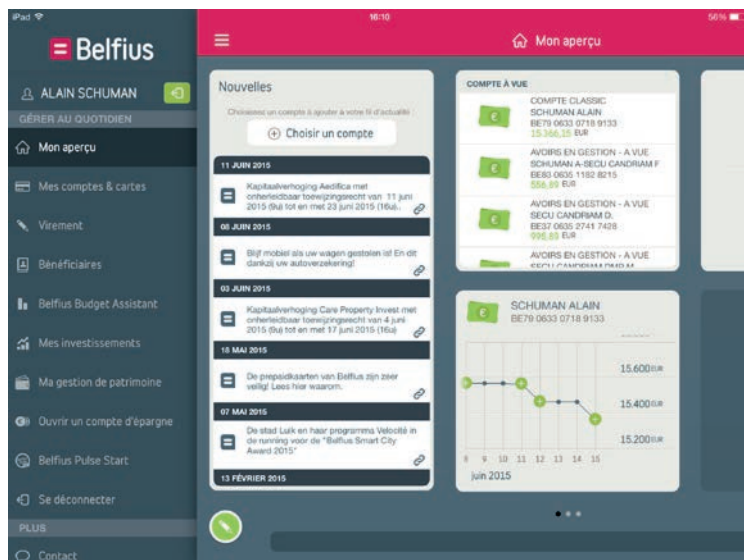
iPad
16:10
56%

Belfius

ALAIN SCHUMAN
GÉRER AU QUOTIDIEN
Mon aperçu
Mes comptes & cartes
Virement
Bénéficiaires
Belfius Budget Assistant
Mes investissements
Ma gestion de patrimoine
Ouvrir un compte d'épargne
Belfius Pulse Start
Se déconnecter
PLUS
Contact

Mon aperçu

Nouvelles
Choisissez un compte à ajouter à votre fil d'actualité
Choisir un compte

11 JUIN 2015
Kapitaalverhoging Aedifica met onherleidbaar toewijzingsrecht van 11 juni 2015 (9u) tot en met 23 juni 2015 (16u)...
08 JUIN 2015
Blijf mobiel als uw wagen gestolen is! En dit dankzij uw autoverzekering!
03 JUIN 2015
Kapitaalverhoging Care Property Invest met onherleidbaar toewijzingsrecht van 4 juni 2015 (9u) tot en met 17 juni 2015 (16u)
18 MAI 2015
De prepaidkaarten van Belfius zijn zeer veilig! Lees hier waarom.
07 MAI 2015
De stad Luik en haar programma Velocité in de running voor de "Belfius Smart City Award 2015"
13 FÉVRIER 2015

COMPTE À VUE
COMPTE CLASSIC
SCHUMAN ALAIN
BE79 0633 0718 9133
15.366,35 EUR
AVOIRS EN GESTION - A VUE
SCHUMAN A-SECU CANDRIAM F
BE63 0635 1182 8215
556,89 EUR
AVOIRS EN GESTION - A VUE
SECU CANDRIAM D.
BE37 0635 2741 7428
995,83 EUR
AVOIRS EN GESTION - A VUE
SECU CANDRIAM DMD M.

SCHUMAN ALAIN
BE79 0633 0718 9133
15.600 EUR
15.400 EUR
15.200 EUR
8 9 10 11 12 13 14 15
juin 2015